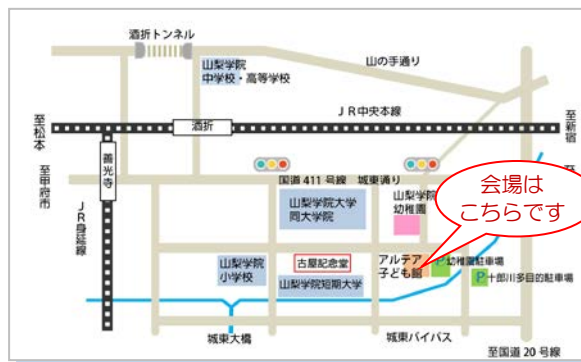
酒折トンネル

山梨学院
中学校・高等学校

山の手通り

至松本

JR中央本線

酒折

至新宿

至甲府市

善光寺

国道 411 号線　城東通り

JR身延線

山梨学院大学
同大学院

山梨学院
幼稚園

会場は
こちらです

山梨学院
小学校

古屋記念堂

山梨学院短期大学

アルテア
子ども館

P 幼稚園駐車場

P 十郎川多目的駐車場

城東大橋

城東バイパス

至国道 20 号線